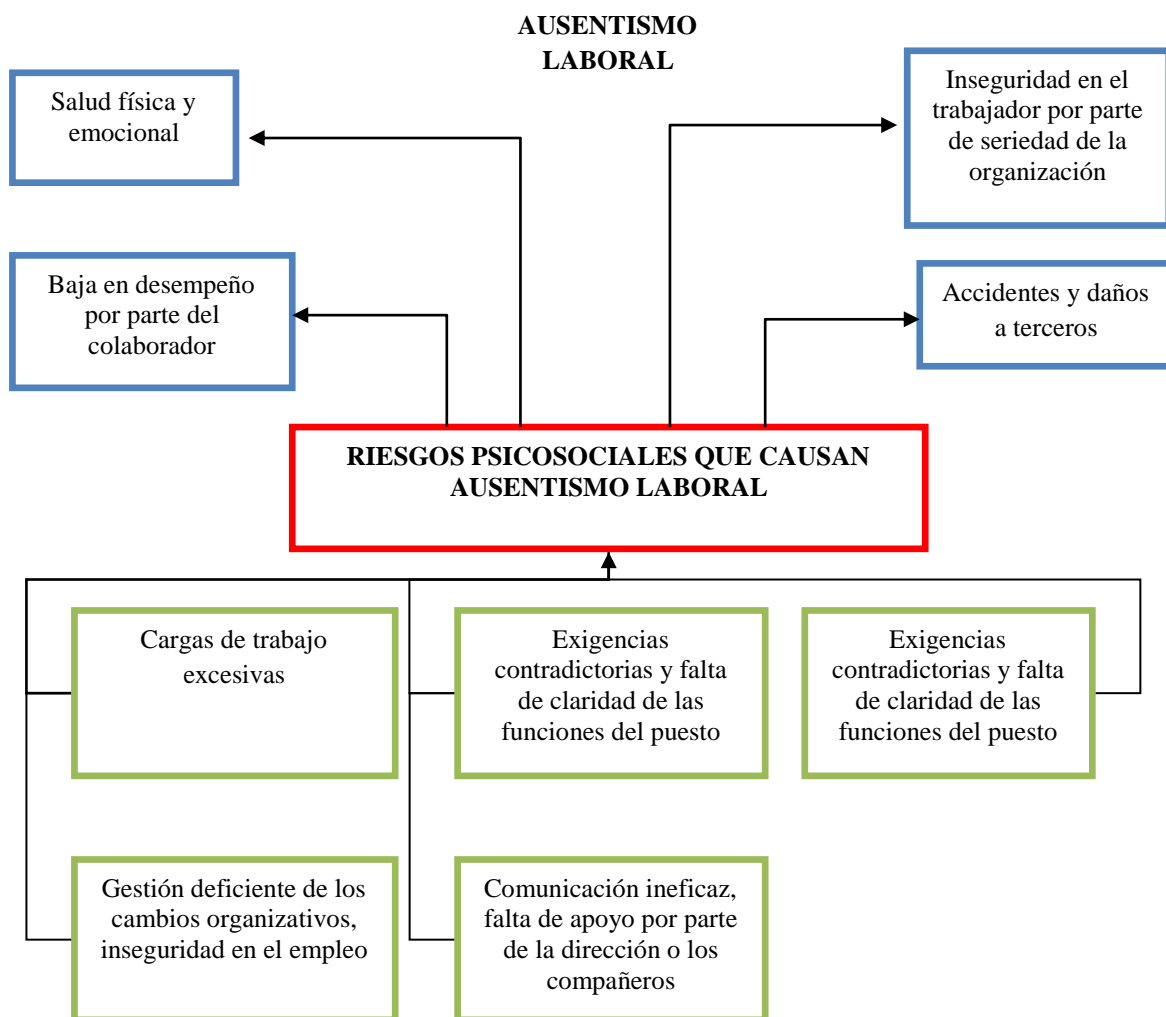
AUSENTISMO LABORAL

Salud física y emocional

Inseguridad en el trabajador por parte de seriedad de la organización

Baja en desempeño por parte del colaborador

Accidentes y daños a terceros

RIESGOS PSICOSOCIALES QUE CAUSAN AUSENTISMO LABORAL

Cargas de trabajo excesivas

Exigencias contradictorias y falta de claridad de las funciones del puesto

Exigencias contradictorias y falta de claridad de las funciones del puesto

Gestión deficiente de los cambios organizativos, inseguridad en el empleo

Comunicación ineficaz, falta de apoyo por parte de la dirección o los compañeros